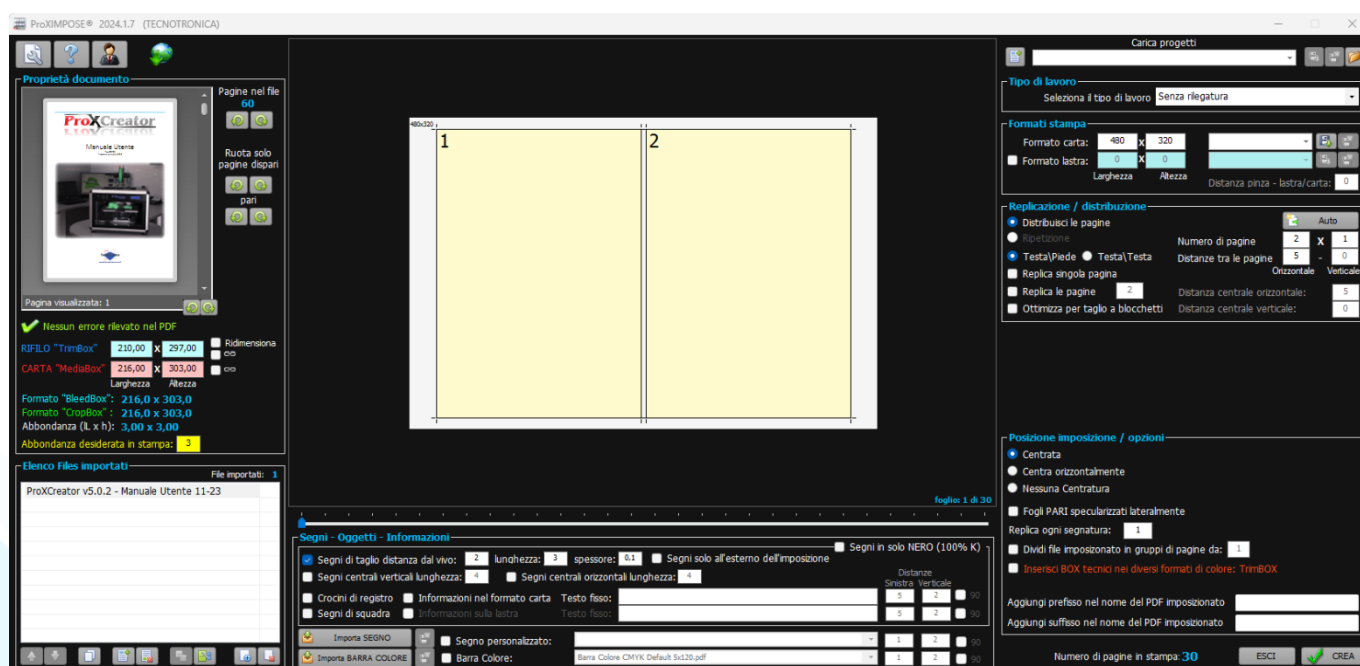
ProXIMPOSE® 2024.1.7 (TECNOTRONICA)

Proprietà documento

ProXCreator
Manuale Utente

Pagine nel file
60

Ruota solo pagine dispari

pari

Pagina visualizzata: 1

Nessun errore rilevato nel PDF

RIFILO "TrimBox" 210,00 x 297,00 Ridimensiona
CARTA "MediaBox" 216,00 x 303,00
Larghezza Altezza

Formato "BleedBox": 216,0 x 303,0
Formato "CropBox": 216,0 x 303,0
Abbondanza (L x h): 3,00 x 3,00
Abbondanza desiderata in stampa: 3

Elenco Files importati
File importati: 1
ProXCreator v5.0.2 - Manuale Utente 11-23

480x320
1
2

foglio: 1 di 30

Segni - Oggetti - Informazioni
Segni in solo NERO (100% K)
Segni di taglio distanza dal vivo: 2 lunghezza: 3 spessore: 0.1 Segni solo all'esterno dell'imposizione
Segni centrali verticali lunghezza: 4 Segni centrali orizzontali lunghezza: 4
Distanze
Sinistra Verticale
Crocini di registro Informazioni nel formato carta Testo fisso: 5 2 90
Segni di squadra Informazioni sulla lastra Testo fisso: 5 2 90
Importa SEGNO Segno personalizzato: 1 2 90
Importa BARRA COLORE Barra Colore: Barra Colore CMYK Default 5x120.pdf 1 2 90

Carica progetti

Tipo di lavoro
Seleziona il tipo di lavoro Senza rilegatura

Formati stampa
Formato carta: 480 x 320
Formato lastra: 0 x 0
Larghezza Altezza
Distanza pinza - lastra/carta: 0

Replicazione / distribuzione
Distribuisci le pagine Auto
Ripetizione
Numero di pagine 2 x 1
Testa\Piede Testa\Testa
Distanze tra le pagine 5 - 0
Orizzontale Verticale
Replica singola pagina
Replica le pagine 2
Distanza centrale orizzontale: 5
Ottimizza per taglio a blocchetti
Distanza centrale verticale: 0

Posizione imposizione / opzioni
Centrata
Centra orizzontalmente
Nessuna Centratura
Fogli PARI specularizzati lateralmente
Replica ogni segnatura: 1
Dividi file imposizionato in gruppi di pagine da: 1
Inserisci BOX tecnici nei diversi formati di colore: TrimBOX

Aggiungi prefisso nel nome del PDF imposizionato
Aggiungi suffisso nel nome del PDF imposizionato

Numero di pagine in stampa: 30
ESCI
CREA